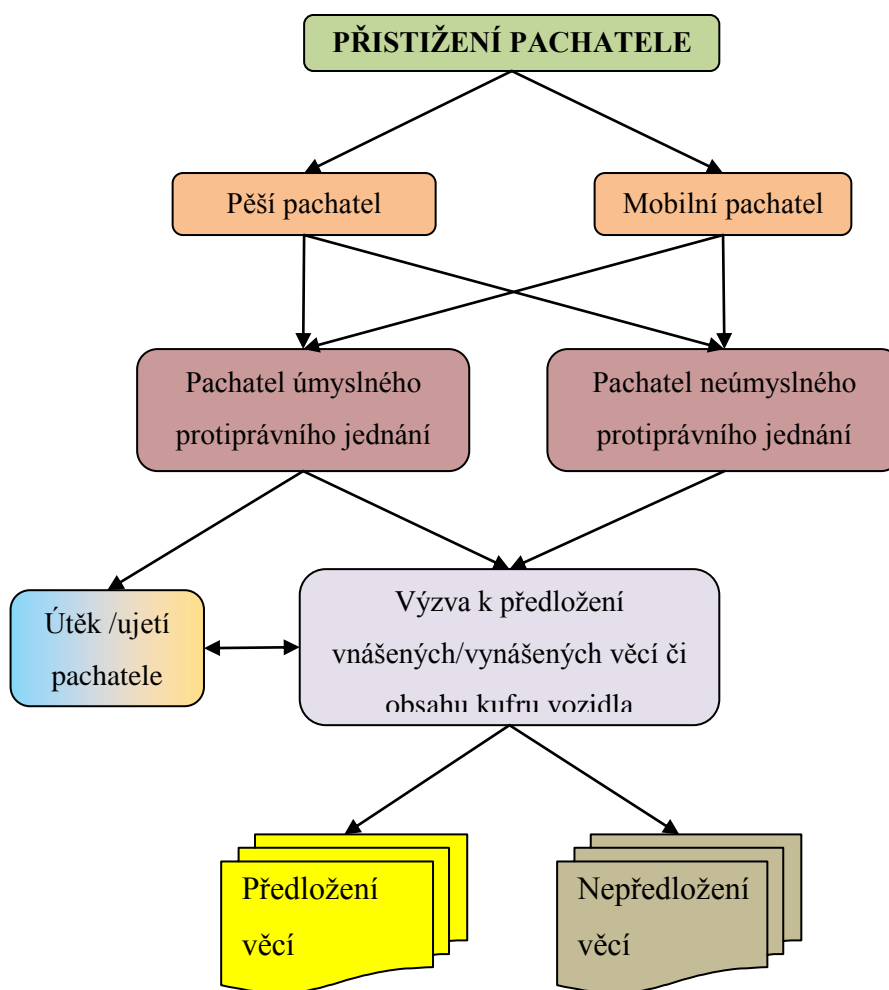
PŘISTIŽENÍ PACHATELE

Pěší pachatel

Mobilní pachatel

Pachatel úmyslného protiprávního jednání

Pachatel neúmyslného protiprávního jednání

Útěk /ujetí pachatele

Výzva k předložení vnášených/vynášených věcí či obsahu kufru vozidla

Předložení věcí

Nepředložení věcí